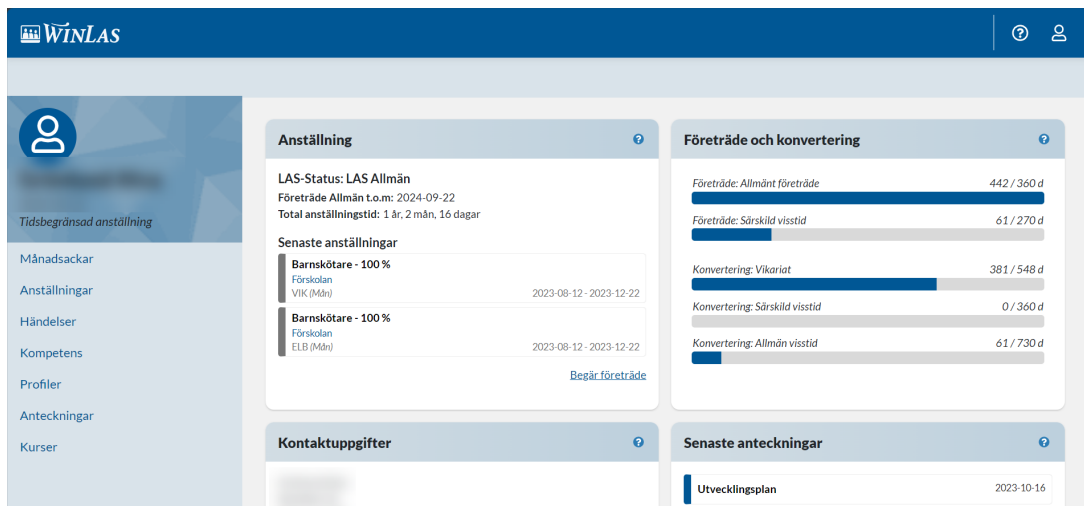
WinLAS

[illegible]

Tidsbegränsad anställning

Månadsackar
Anställningar
Händelser
Kompetens
Profiler
Anteckningar
Kurser

Anställning

LAS-Status: LAS Allmän
Företräde Allmän t.o.m: 2024-09-22
Total anställningstid: 1 år, 2 mån, 16 dagar

Senaste anställningar

Barnskötare - 100 %
Förskolan
VIK (Mån) 2023-08-12 - 2023-12-22

Barnskötare - 100 %
Förskolan
ELB (Mån) 2023-08-12 - 2023-12-22

Begär företräde

Företräde och konvertering

Företräde: Allmänt företräde 442 / 360 d
Företräde: Särskild visstid 61 / 270 d
Konvertering: Vikariat 381 / 548 d
Konvertering: Särskild visstid 0 / 360 d
Konvertering: Allmän visstid 61 / 730 d

Kontaktuppgifter

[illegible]

Senaste anteckningar

Utvecklingsplan 2023-10-16